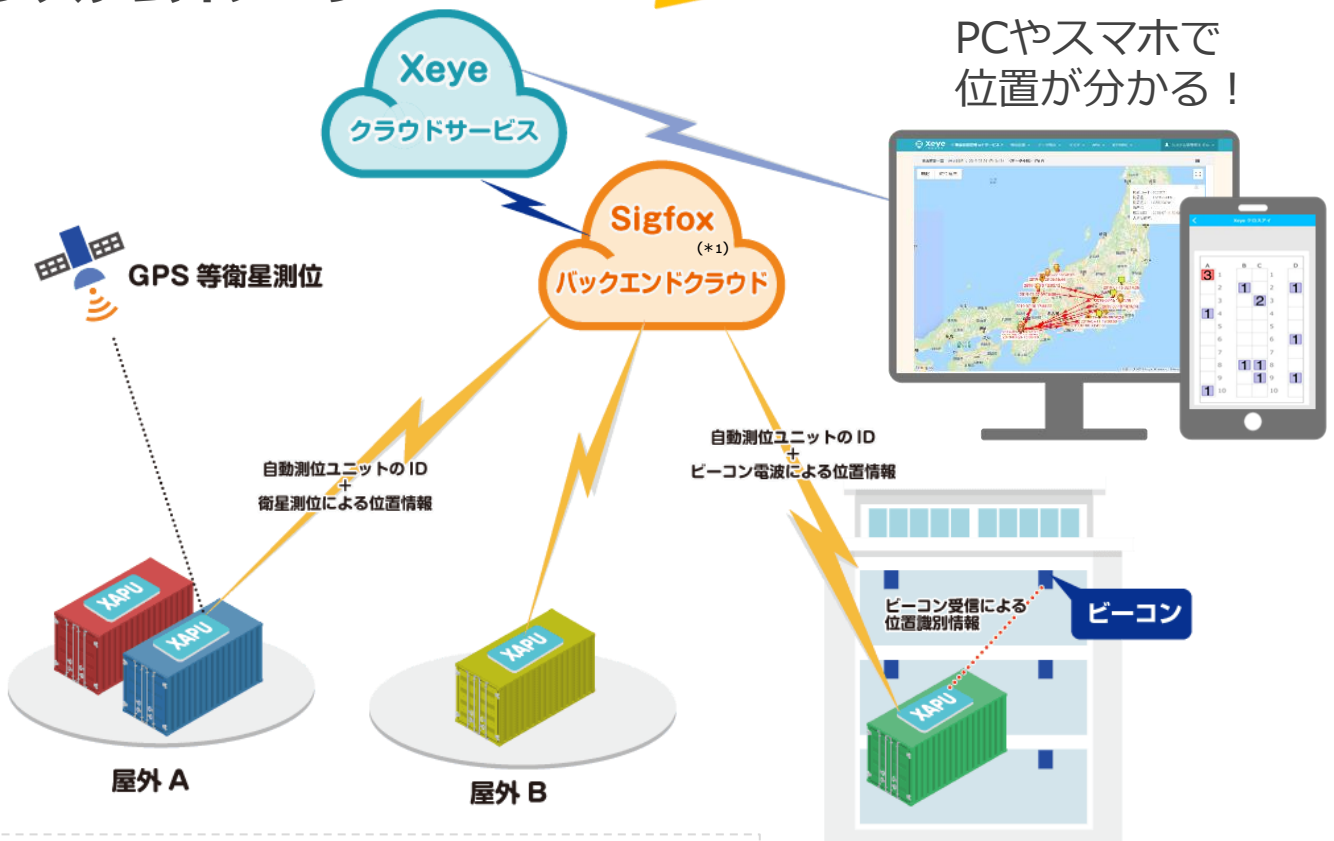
Xeye
クラウドサービス

PCやスマホで
位置が分かる！

Sigfox
(*1)
バックエンドクラウド

GPS 等衛星測位

自動測位ユニットのID
+
衛星測位による位置情報

自動測位ユニットのID
+
ビーコン電波による位置情報

ビーコン受信による
位置識別情報

ビーコン

XAPU
XAPU
XAPU
XAPU

屋外 A
屋外 B

Xeye

| A | | B | C | | D |
|---|---|---|---|---|---|
| 3 | 1 | | | 1 | |
| | 2 | 1 | | 2 | 1 |
| | 3 | | 2 | 3 | |
| 1 | 4 | | | 4 | |
| | 5 | | | 5 | |
| | 6 | | | 6 | 1 |
| | 7 | | | 7 | |
| | 8 | 1 | 1 | 8 | |
| | 9 | | 1 | 9 | 1 |
| 1 | 10 | | | 10 | |